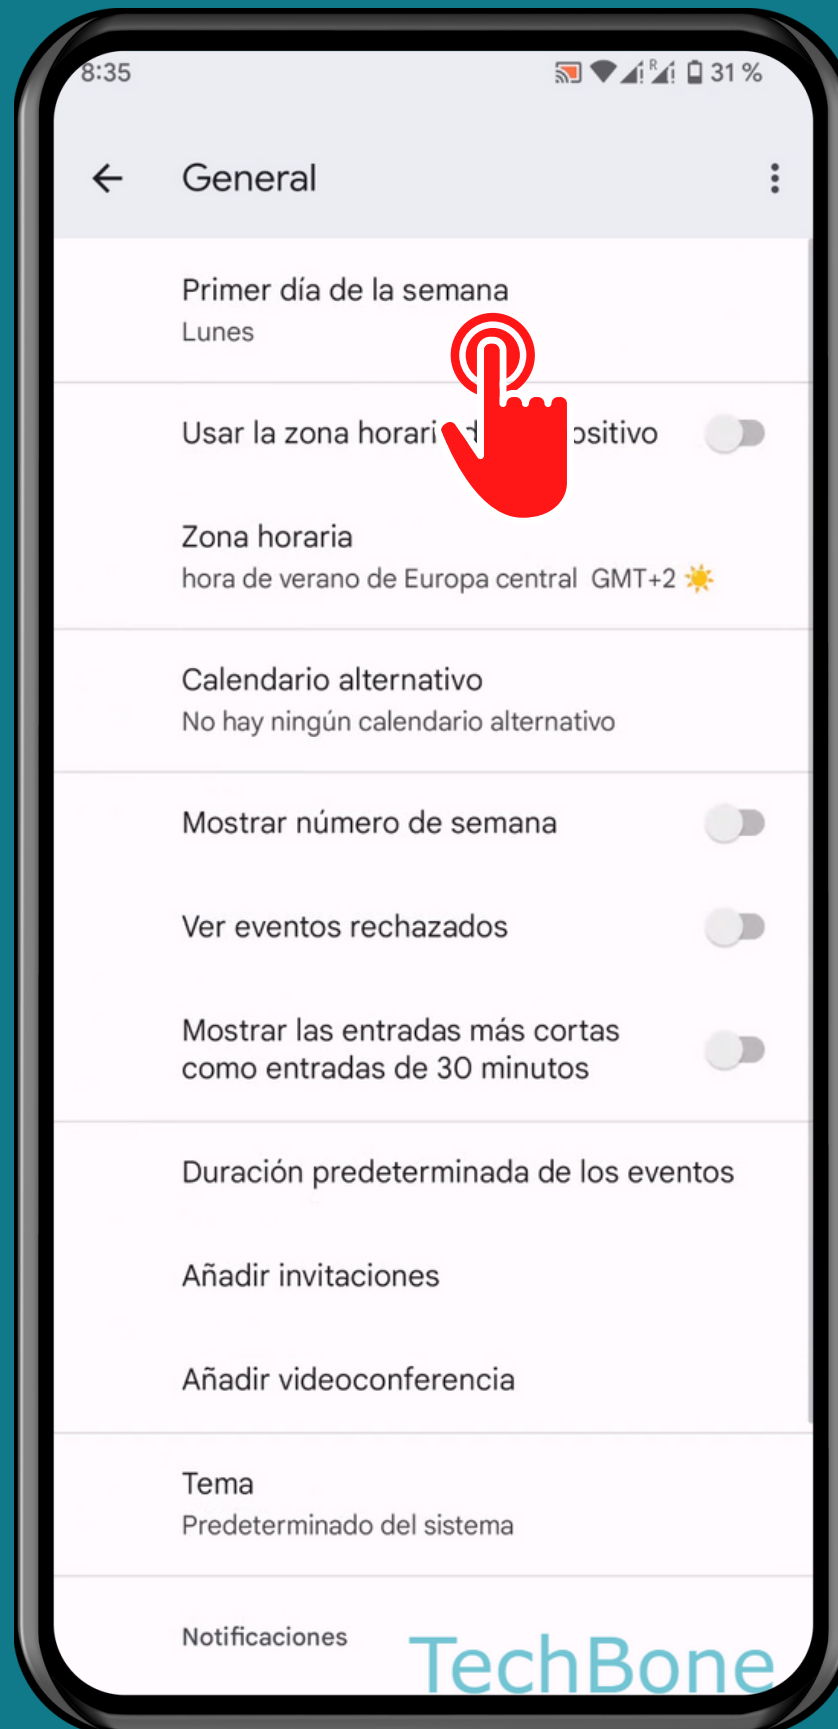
8:35
31 %

General

Primer día de la semana
Lunes

Usar la zona horari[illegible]d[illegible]ositivo

Zona horaria
hora de verano de Europa central GMT+2

Calendario alternativo
No hay ningún calendario alternativo

Mostrar número de semana

Ver eventos rechazados

Mostrar las entradas más cortas como entradas de 30 minutos

Duración predeterminada de los eventos

Añadir invitaciones

Añadir videoconferencia

Tema
Predeterminado del sistema

Notificaciones

TechBone